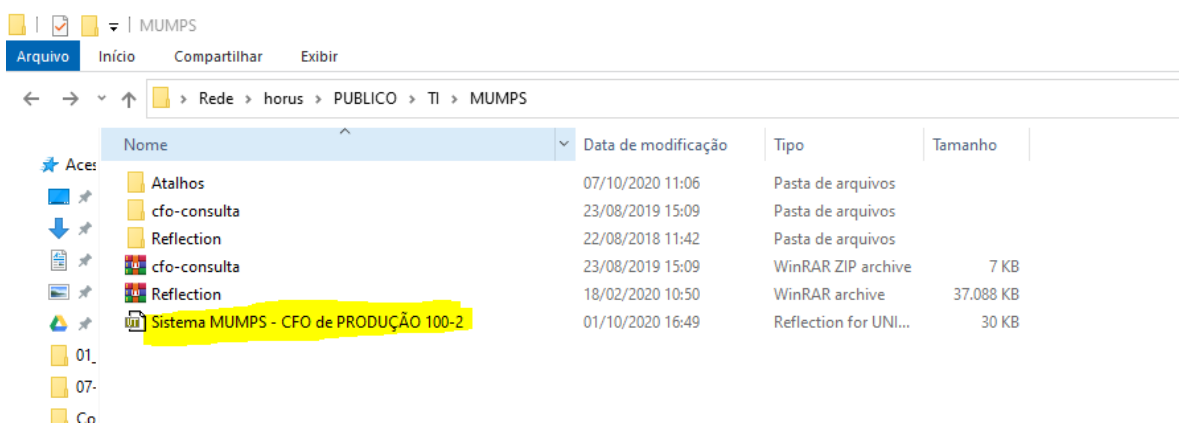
MUMPS

Arquivo Início Compartilhar Exibir

Rede > horus > PUBLICO > TI > MUMPS

Aces

01_

07-

Co

| Nome | Data de modificação | Tipo | Tamanho |
|---|---|---|---|
| Atalhos | 07/10/2020 11:06 | Pasta de arquivos | |
| cfo-consulta | 23/08/2019 15:09 | Pasta de arquivos | |
| Reflection | 22/08/2018 11:42 | Pasta de arquivos | |
| cfo-consulta | 23/08/2019 15:09 | WinRAR ZIP archive | 7 KB |
| Reflection | 18/02/2020 10:50 | WinRAR archive | 37.088 KB |
| Sistema MUMPS - CFO de PRODUÇÃO 100-2 | 01/10/2020 16:49 | Reflection for UNI... | 30 KB |